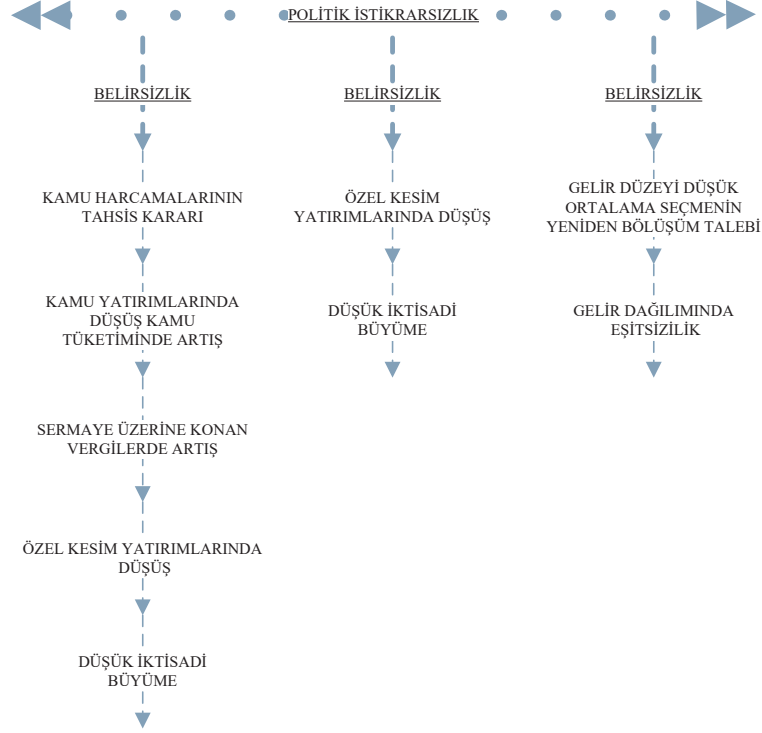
POLİTİK İSTİKRARSIZLIK

BELİRSİZLİK

KAMU HARCAMALARININ TAHSİS KARARI

KAMU YATIRIMLARINDA DÜŞÜŞ KAMU TÜKETİMİNDE ARTIŞ

SERMAYE ÜZERİNE KONAN VERGİLERDE ARTIŞ

ÖZEL KESİM YATIRIMLARINDA DÜŞÜŞ

DÜŞÜK İKTİSADİ BÜYÜME

BELİRSİZLİK

ÖZEL KESİM YATIRIMLARINDA DÜŞÜŞ

DÜŞÜK İKTİSADİ BÜYÜME

BELİRSİZLİK

GELİR DÜZEYİ DÜŞÜK ORTALAMA SEÇMENİN YENİDEN BÖLÜŞÜM TALEBİ

GELİR DAĞILIMINDA EŞİTSİZLİK